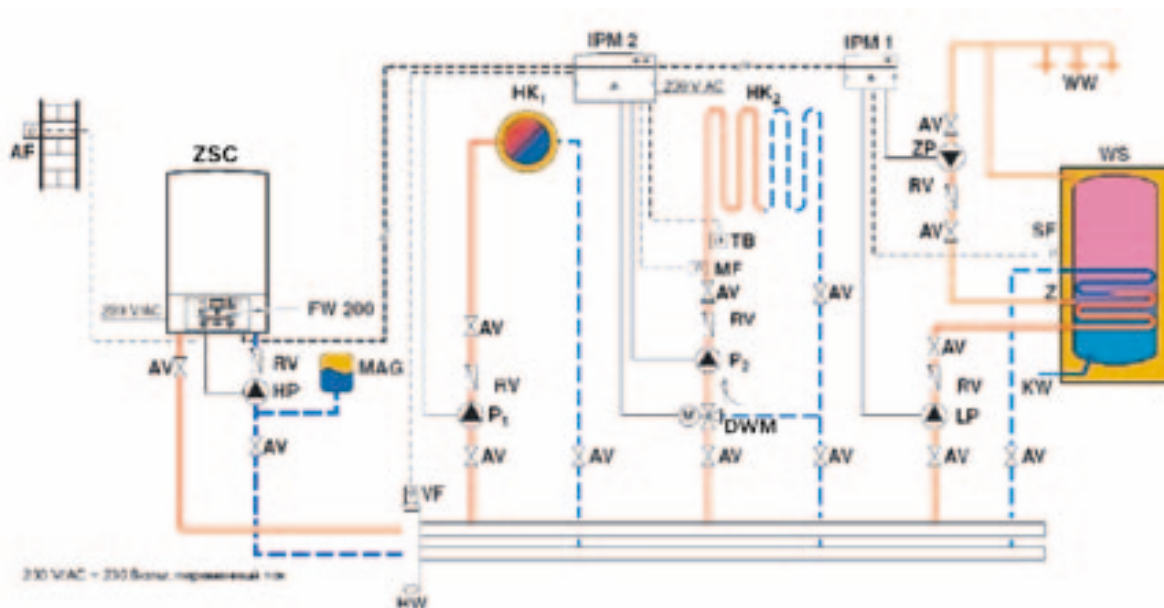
IPM 2
IPM 1
WW
AF
HK$_1$
HK$_2$
230 V AC
ZSC
AV
ZP
WS
RV
AV
SF
TB
MF
230 V AC
FW 200
AV
AV
Z
AV
RV
AV
RV
MAG
P$_2$
AV
AV
RV
HP
RV
KW
P$_1$
DWM
LP
AV
AV
AV
AV
AV
AV
AV
VF
230 V AC = 230 Вольт, переменный ток
HW